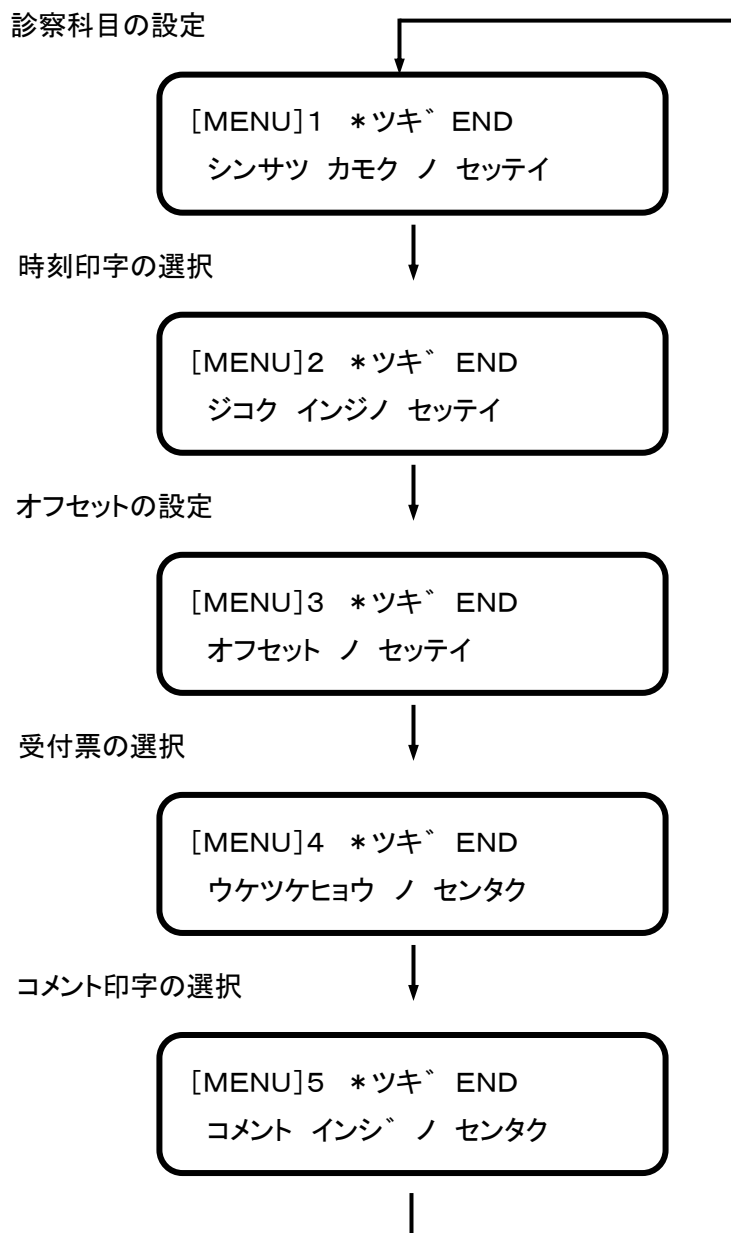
診察科目の設定

[MENU]1 ＊ツキ゛ END
シンサツ カモク ノ セッテイ

時刻印字の選択

[MENU]2 ＊ツキ゛ END
ジコク インジノ セッテイ

オフセットの設定

[MENU]3 ＊ツキ゛ END
オフセット ノ セッテイ

受付票の選択

[MENU]4 ＊ツキ゛ END
ウケツケヒョウ ノ センタク

コメント印字の選択

[MENU]5 ＊ツキ゛ END
コメント インシ゛ ノ センタク